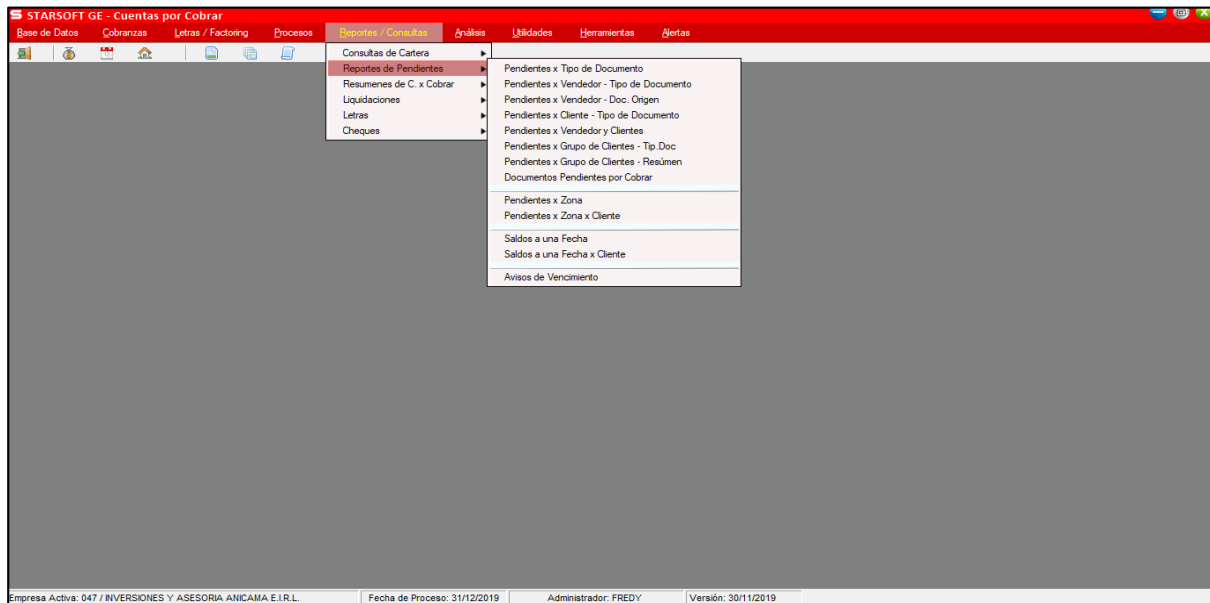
STARSOFT GE - Cuentas por Cobrar

Base de Datos | Cobranzas | Letras / Factoring | Procesos | Reportes / Consultas | Análisis | Utilidades | Herramientas | Alertas

Consultas de Cartera
Reportes de Pendientes
Resumenes de C. x Cobrar
Liquidaciones
Letras
Cheques

Pendientes x Tipo de Documento
Pendientes x Vendedor - Tipo de Documento
Pendientes x Vendedor - Doc. Origen
Pendientes x Cliente - Tipo de Documento
Pendientes x Vendedor y Clientes
Pendientes x Grupo de Clientes - Tip.Doc
Pendientes x Grupo de Clientes - Resúmen
Documentos Pendientes por Cobrar
Pendientes x Zona
Pendientes x Zona x Cliente
Saldos a una Fecha
Saldos a una Fecha x Cliente
Avisos de Vencimiento

Empresa Activa: 047 / INVERSIONES Y ASESORIA ANICAMA E.I.R.L. | Fecha de Proceso: 31/12/2019 | Administrador: FREDY | Versión: 30/11/2019